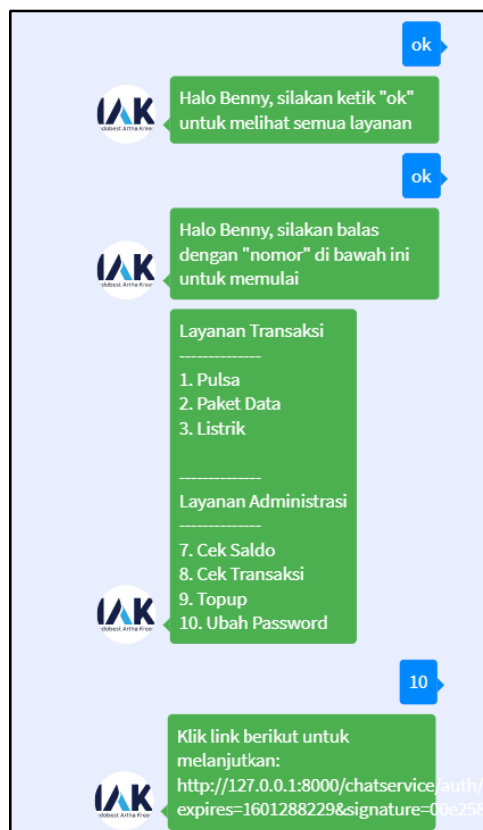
ok

IAK
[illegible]dobest Artha Kree

Halo Benny, silakan ketik "ok" untuk melihat semua layanan

ok

IAK
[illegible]dobest Artha Kree

Halo Benny, silakan balas dengan "nomor" di bawah ini untuk memulai

Layanan Transaksi
--------------
1. Pulsa
2. Paket Data
3. Listrik

--------------
Layanan Administrasi
--------------
7. Cek Saldo
8. Cek Transaksi
9. Topup
10. Ubah Password

IAK
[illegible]dobest Artha Kree

10

Klik link berikut untuk melanjutkan:
http://127.0.0.1:8000/chatservice/auth/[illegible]
expires=1601288229&signature=00e25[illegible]

IAK
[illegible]dobest Artha Kree